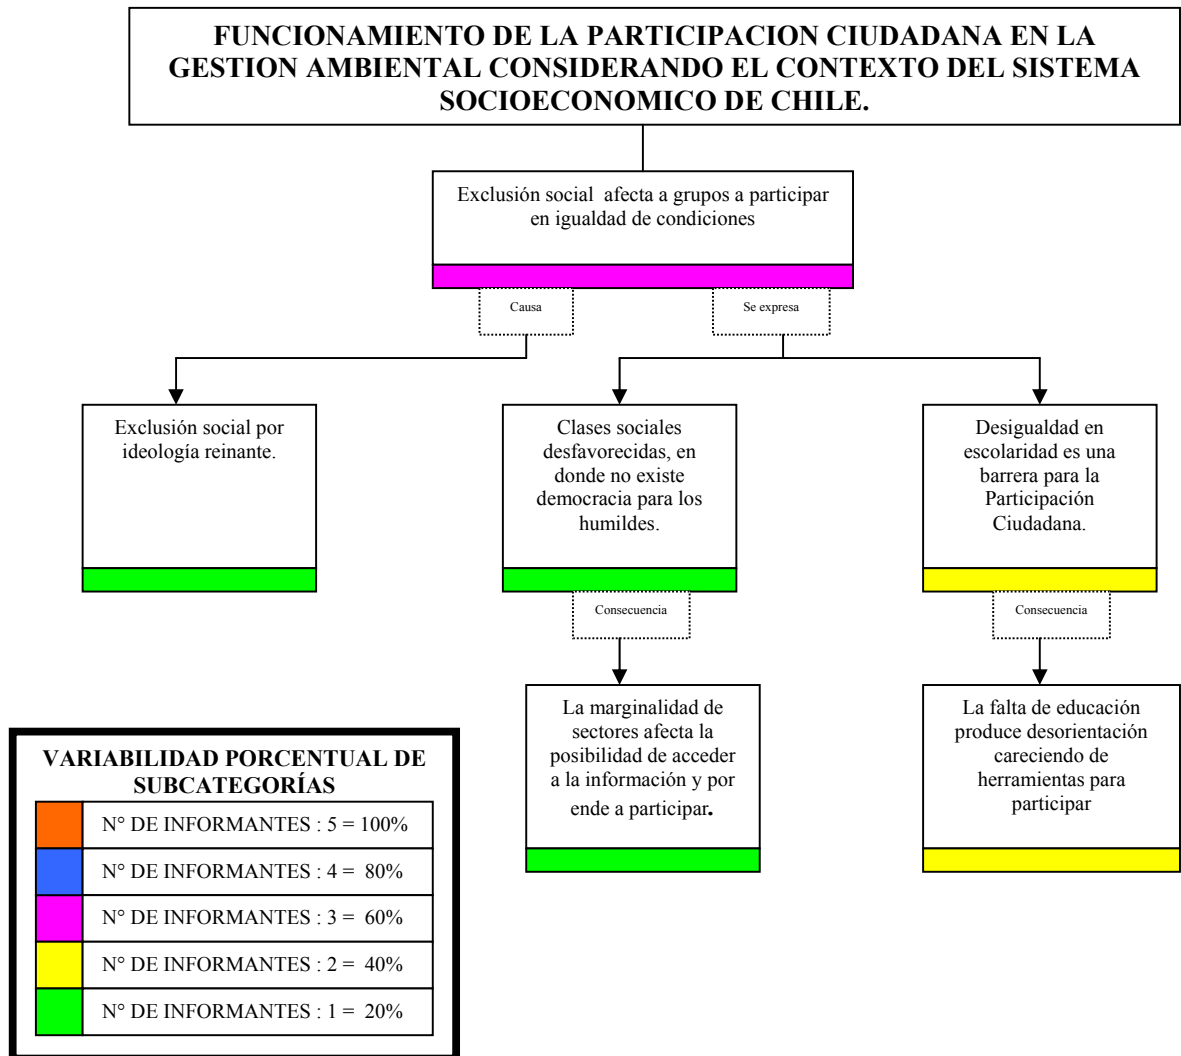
FUNCIONAMIENTO DE LA PARTICIPACION CIUDADANA EN LA GESTION AMBIENTAL CONSIDERANDO EL CONTEXTO DEL SISTEMA SOCIOECONOMICO DE CHILE.

Exclusión social afecta a grupos a participar en igualdad de condiciones

Causa

Se expresa

Exclusión social por ideología reinante.

Clases sociales desfavorecidas, en donde no existe democracia para los humildes.

Desigualdad en escolaridad es una barrera para la Participación Ciudadana.

Consecuencia

Consecuencia

La marginalidad de sectores afecta la posibilidad de acceder a la información y por ende a participar.

La falta de educación produce desorientación careciendo de herramientas para participar

VARIABILIDAD PORCENTUAL DE SUBCATEGORÍAS

| | |
|---|---|
| | N° DE INFORMANTES : 5 = 100% |
| | N° DE INFORMANTES : 4 = 80% |
| | N° DE INFORMANTES : 3 = 60% |
| | N° DE INFORMANTES : 2 = 40% |
| | N° DE INFORMANTES : 1 = 20% |